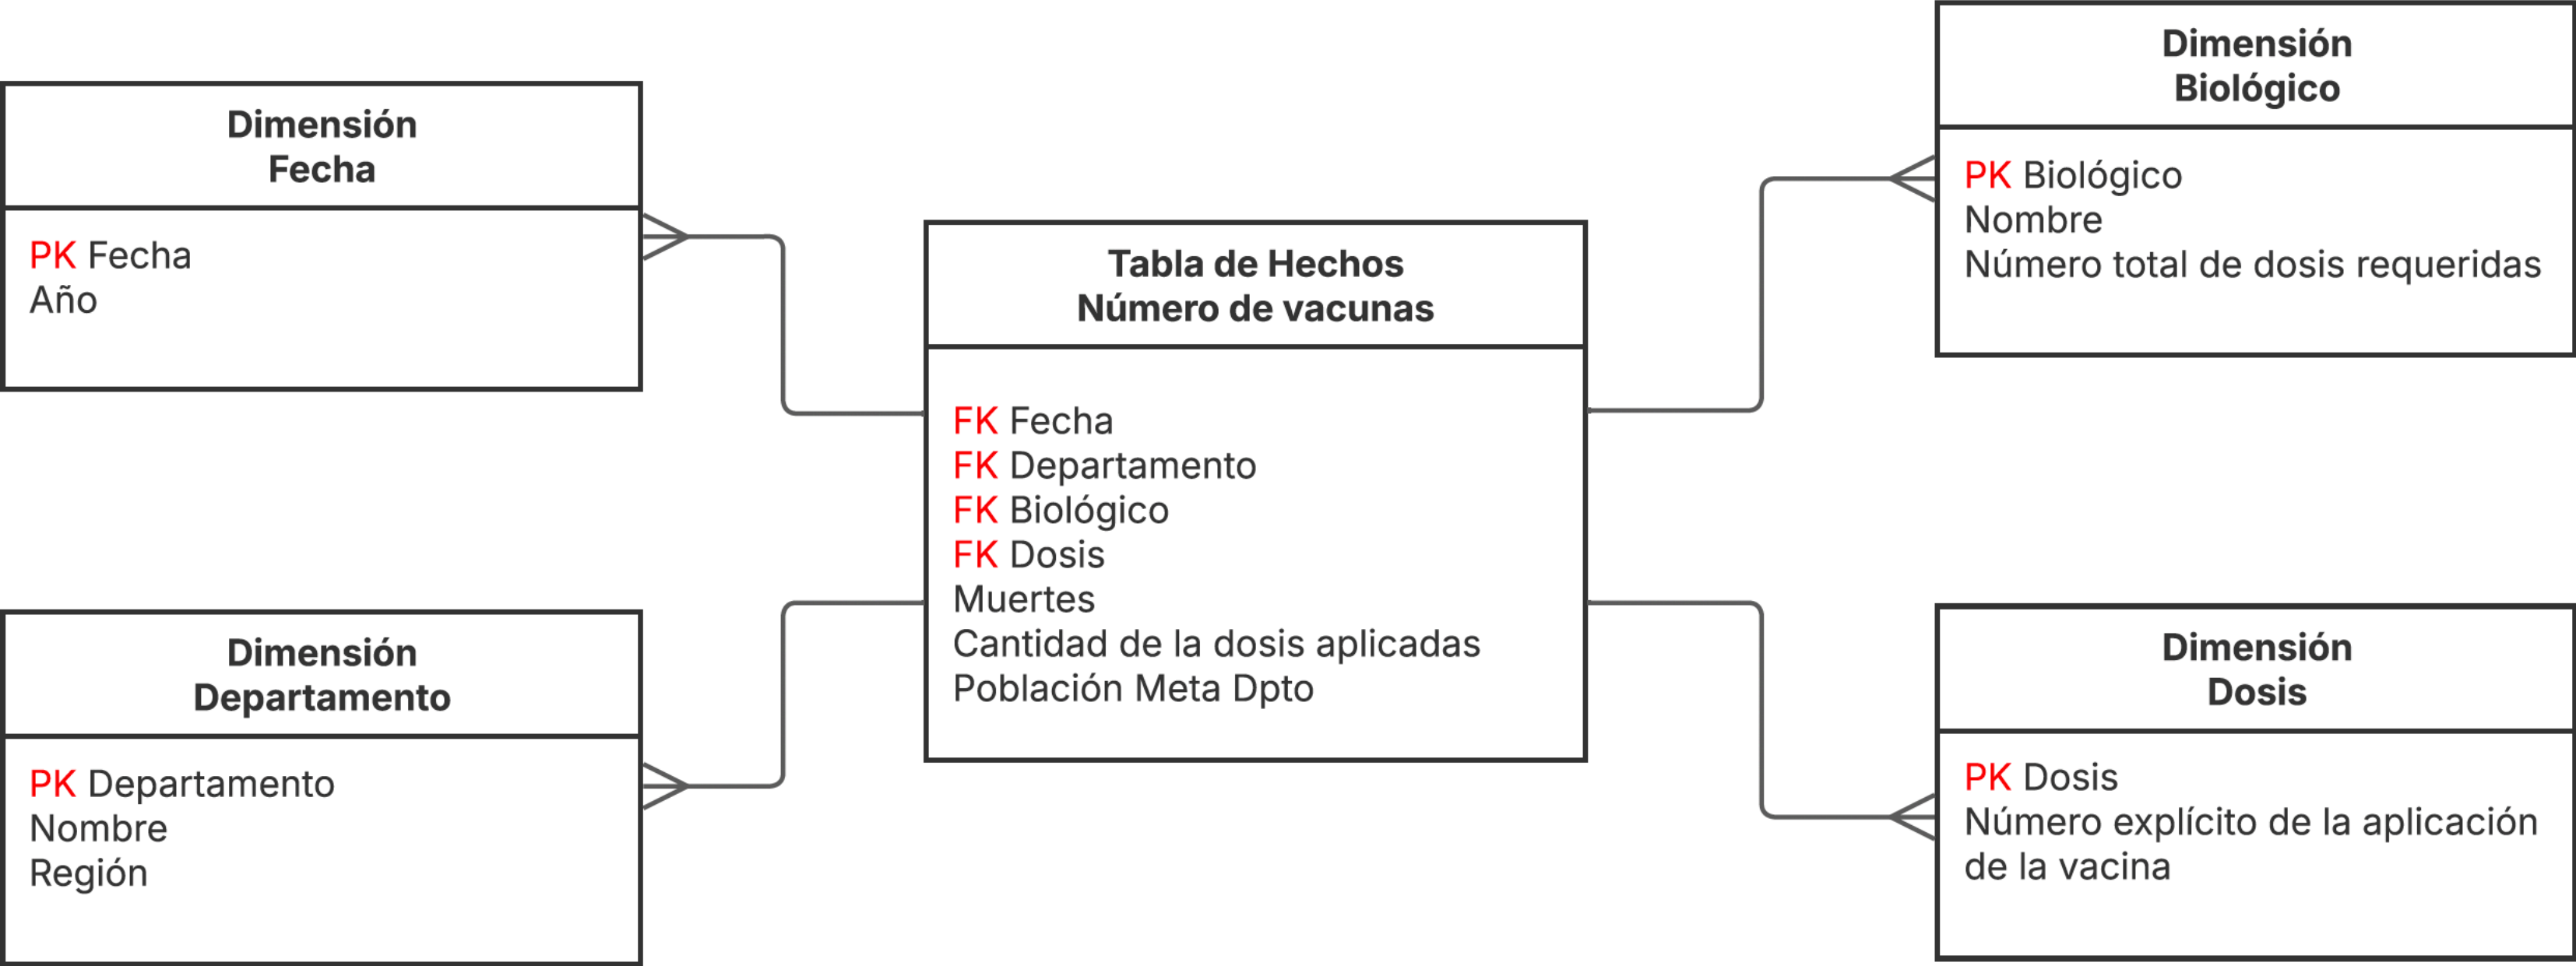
Dimensión
Fecha

PK Fecha
Año

Dimensión
Departamento

PK Departamento
Nombre
Región

Tabla de Hechos
Número de vacunas

FK Fecha
FK Departamento
FK Biológico
FK Dosis
Muertes
Cantidad de la dosis aplicadas
Población Meta Dpto

Dimensión
Biológico

PK Biológico
Nombre
Número total de dosis requeridas

Dimensión
Dosis

PK Dosis
Número explícito de la aplicación de la vacina